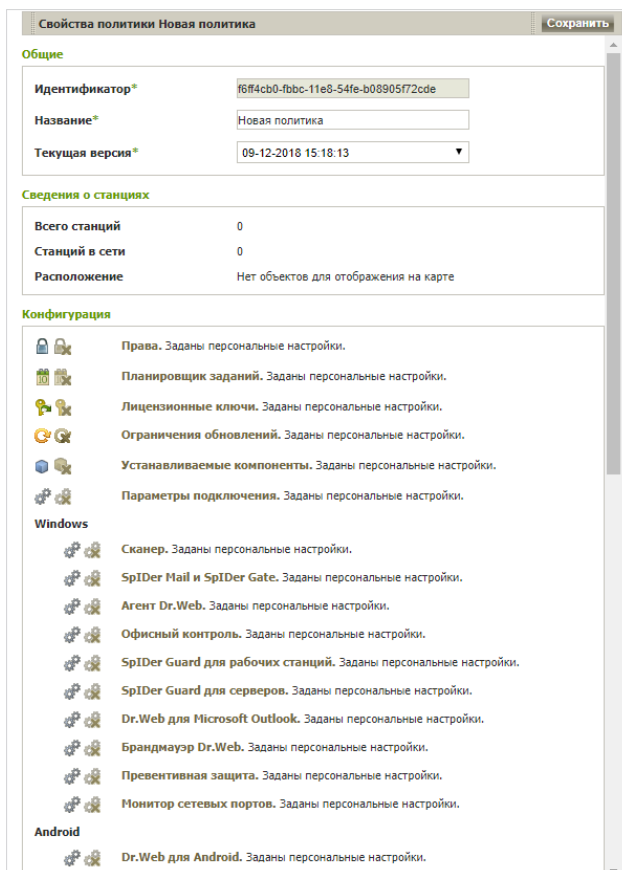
Свойства политики Новая политика

Сохранить

Общие

Идентификатор* f6ff4cb0-fbbc-11e8-54fe-b08905f72cde

Название* Новая политика

Текущая версия* 09-12-2018 15:18:13

Сведения о станциях

Всего станций 0

Станций в сети 0

Расположение Нет объектов для отображения на карте

Конфигурация

Права. Заданы персональные настройки.

Планировщик заданий. Заданы персональные настройки.

Лицензионные ключи. Заданы персональные настройки.

Ограничения обновлений. Заданы персональные настройки.

Устанавливаемые компоненты. Заданы персональные настройки.

Параметры подключения. Заданы персональные настройки.

Windows

Сканер. Заданы персональные настройки.

SpIDer Mail и SpIDer Gate. Заданы персональные настройки.

Агент Dr.Web. Заданы персональные настройки.

Офисный контроль. Заданы персональные настройки.

SpIDer Guard для рабочих станций. Заданы персональные настройки.

SpIDer Guard для серверов. Заданы персональные настройки.

Dr.Web для Microsoft Outlook. Заданы персональные настройки.

Брандмауэр Dr.Web. Заданы персональные настройки.

Превентивная защита. Заданы персональные настройки.

Монитор сетевых портов. Заданы персональные настройки.

Android

Dr.Web для Android. Заданы персональные настройки.